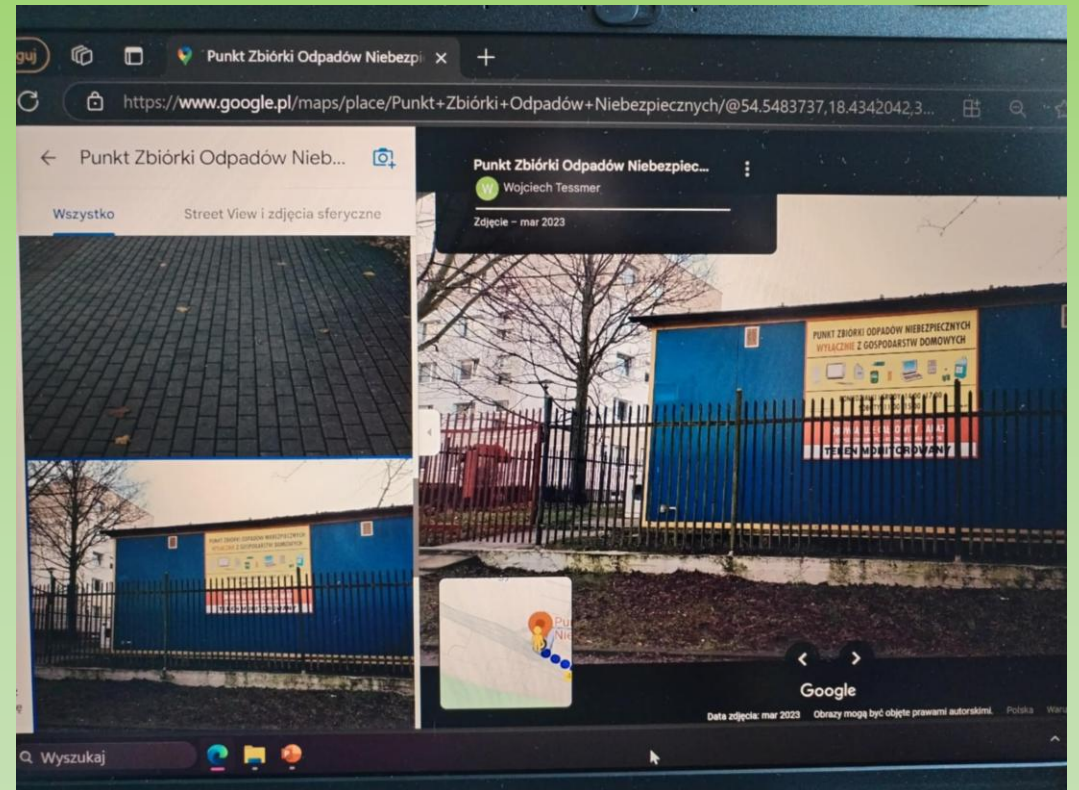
guj

Punkt Zbiórki Odpadów Niebezpi

https://www.google.pl/maps/place/Punkt+Zbiórki+Odpadów+Niebezpiecznych/@54.5483737,18.4342042,3...

← Punkt Zbiórki Odpadów Nieb...

Wszystko

Street View i zdjęcia sferyczne

Punkt Zbiórki Odpadów Niebezpiec...

W Wojciech Tessmer

Zdjęcie – mar 2023

PUNKT ZBIÓRKI ODPADÓW NIEBEZPIECZNYCH
WYŁĄCZNIE Z GOSPODARSTW DOMOWYCH

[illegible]

TEREN MONITOROWANY

Pu
Nie

Google

Data zdjęcia: mar 2023 Obrazy mogą być objęte prawami autorskimi. Polska War

Wyszukaj